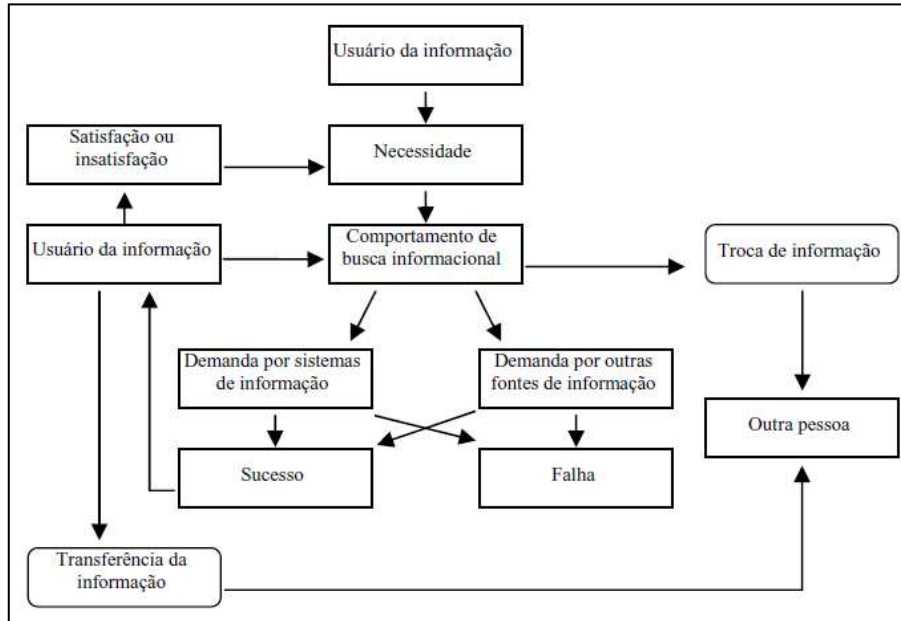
Usuário da informação

Satisfação ou insatisfação

Necessidade

Usuário da informação

Comportamento de busca informacional

Troca de informação

Demanda por sistemas de informação

Demanda por outras fontes de informação

Outra pessoa

Sucesso

Falha

Transferência da informação